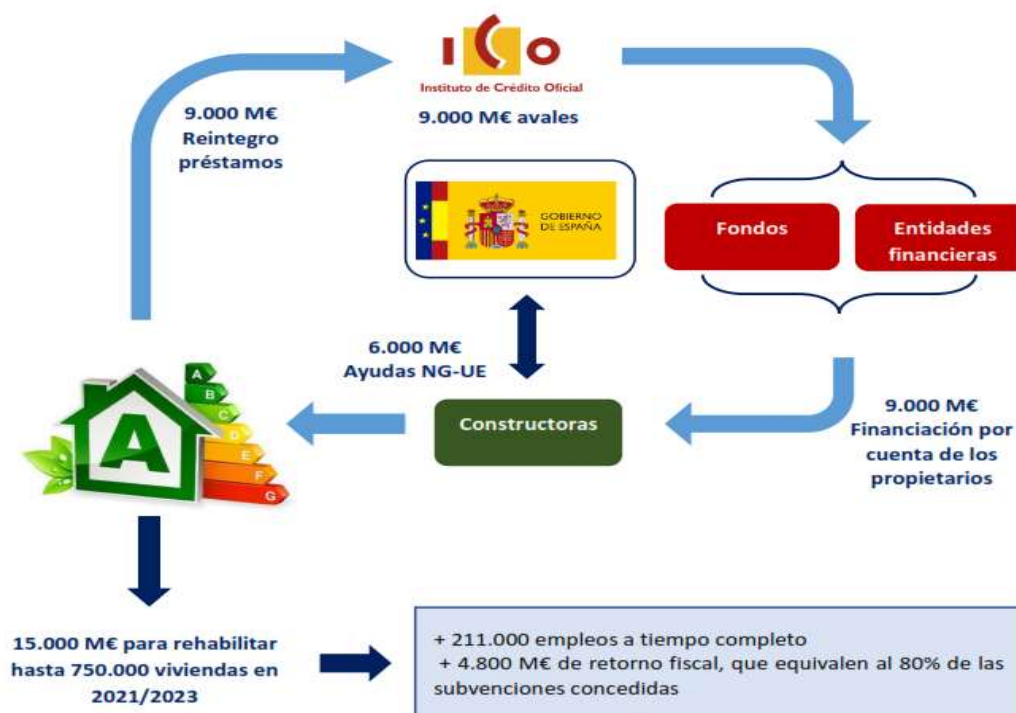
ICO
Instituto de Crédito Oficial
9.000 M€ avales

9.000 M€
Reintegro
préstamos

GOBIERNO DE ESPAÑA

Fondos

Entidades financieras

6.000 M€
Ayudas NG-UE

A
B
C
D
E
F
G
A

Constructoras

9.000 M€
Financiación por cuenta de los propietarios

15.000 M€ para rehabilitar hasta 750.000 viviendas en 2021/2023

+ 211.000 empleos a tiempo completo
+ 4.800 M€ de retorno fiscal, que equivalen al 80% de las subvenciones concedidas